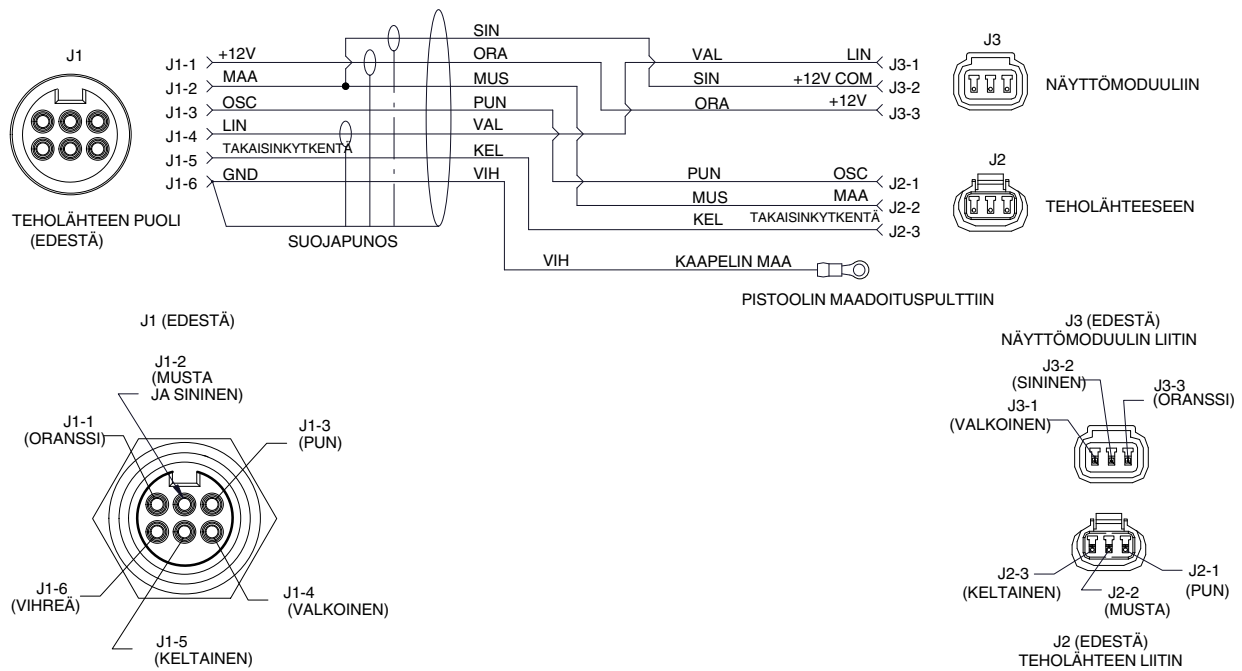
J1

TEHOLÄHTEEN PUOLI
(EDESTÄ)

J1-1 +12V
J1-2 MAA
J1-3 OSC
J1-4 LIN
J1-5 TAKAISINKYTKENTÄ
J1-6 GND

SUOJAPUNOS

SIN
ORA
MUS
PUN
VAL
KEL
VIH

VAL LIN J3-1
SIN +12V COM J3-2
ORA +12V J3-3

J3
NÄYTTÖMODUULIIN

PUN OSC J2-1
MUS MAA J2-2
KEL TAKAISINKYTKENTÄ J2-3

J2
TEHOLÄHTEESEEN

VIH KAAPELIN MAA

PISTOOLIN MAADOITUSPULTTIIN

J1 (EDESTÄ)

J1-2
(MUSTA
JA SININEN)

J1-1
(ORANSSI)

J1-3
(PUN)

J1-6
(VIHREÄ)

J1-4
(VALKOINEN)

J1-5
(KELTAINEN)

J3 (EDESTÄ)
NÄYTTÖMODUULIN LIITIN

J3-2
(SININEN)

J3-3
(ORANSSI)

J3-1
(VALKOINEN)

J2-3
(KELTAINEN)

J2-2
(MUSTA)

J2-1
(PUN)

J2 (EDESTÄ)
TEHOLÄHTEEN LIITIN